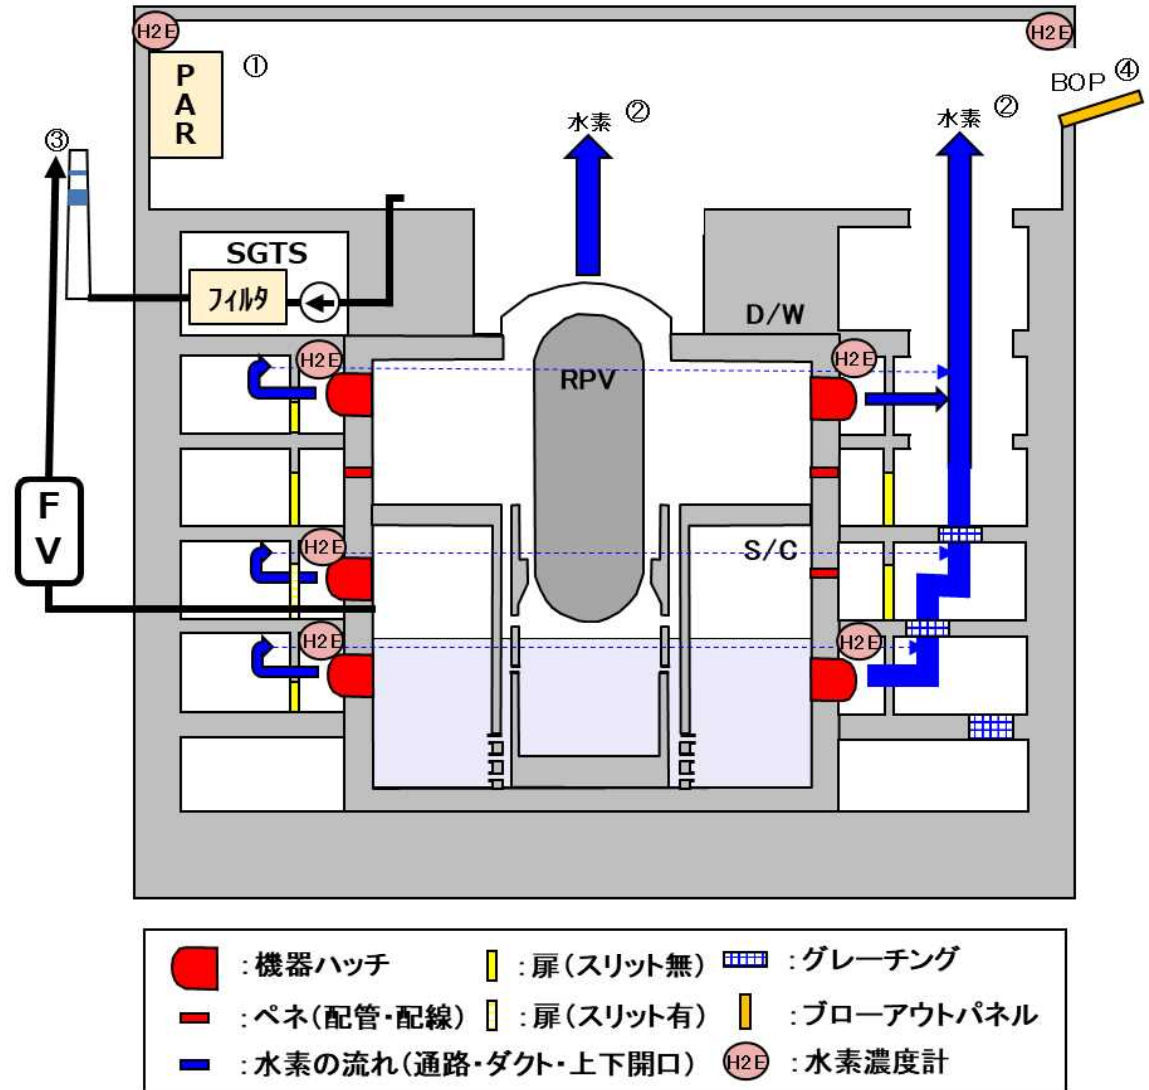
H2E
H2E
PAR
①
水素 ②
水素 ②
BOP ④
③
SGTS
フィルタ
D/W
H2E
H2E
RPV
F
V
H2E
S/C
H2E
H2E

: 機器ハッチ
: 扉(スリット無)
: グレーチング
: ペネ(配管・配線)
: 扉(スリット有)
: ブローアウトパネル
: 水素の流れ(通路・ダクト・上下開口)
H2E : 水素濃度計